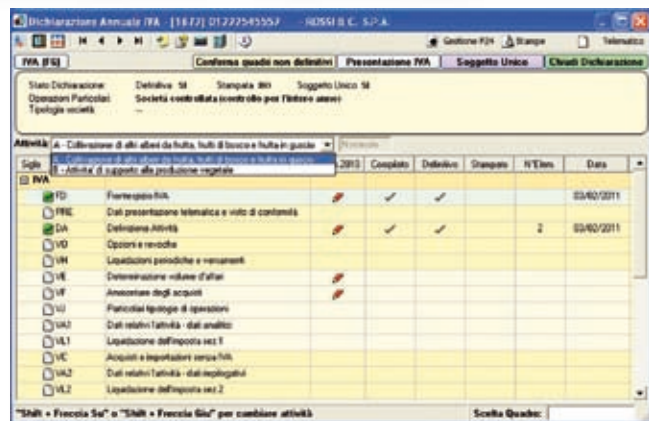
Dichiarazione Annuale IVA - [1672] 01272545557 - ROSSI & C. S.P.A.

Gestione F24 Stampe Telematico

IVA (FS) Conferma quadri non definitivi Presentazione IVA Soggetto Unico Chiudi Dichiarazione

Stato Dichiarazione: Definitiva SI Stampata NO Soggetto Unico SI
Operazioni Particolari: Società controllata (controllo per l'intero anno)
Tipologia società: ---

Attività: A - Coltivazione di altri alberi da frutta, frutti di bosco e frutta in guscio
A - Coltivazione di altri alberi da frutta, frutti di bosco e frutta in guscio
B - Attivita' di supporto alla produzione vegetale

| Sigla | | 2010 | Compilato | Definitivo | Stampato | N°Elem. | Data |
|---|---|---|---|---|---|---|---|
| IVA | | | | | | | |
| FD | Frontespizio IVA | | ✓ | ✓ | | | 03/02/2011 |
| FRE | Dati presentazione telematica e visto di conformità | | | | | | |
| DA | Definizione Attività | | ✓ | ✓ | | 2 | 03/02/2011 |
| VO | Opzioni e revoche | | | | | | |
| VH | Liquidazioni periodiche e versamenti | | | | | | |
| VE | Determinazione volume d'affari | | | | | | |
| VF | Ammontare degli acquisti | | | | | | |
| VJ | Particolari tipologie di operazioni | | | | | | |
| VA1 | Dati relativi l'attività - dati analitici | | | | | | |
| VL1 | Liquidazione dell'imposta sez 1 | | | | | | |
| VC | Acquisti e importazioni senza IVA | | | | | | |
| VA2 | Dati relativi l'attività - dati riepilogativi | | | | | | |
| VL2 | Liquidazione dell'imposta sez 2 | | | | | | |

"Shift + Freccia Su" o "Shift + Freccia Giù" per cambiare attività Scelta Quadro: